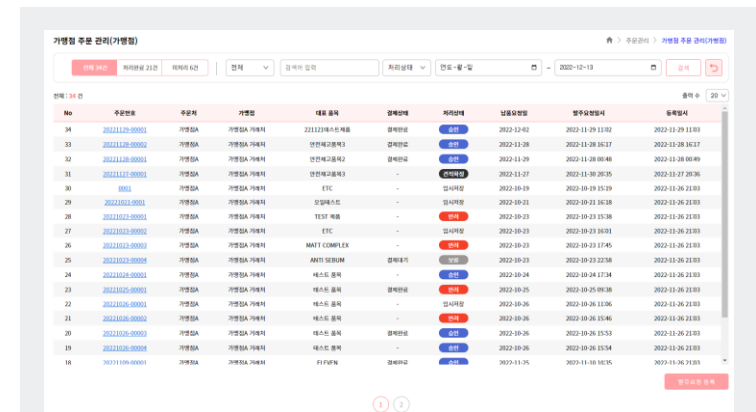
가맹점 주문 관리(가맹점)

주문관리 > 가맹점 주문 관리(가맹점)

전체 34건 | 처리완료 21건 | 미처리 6건

전체 | 검색어 입력 | 처리상태 | 연도-월-일 ~ 2022-12-13 | 검색

전체 : 34 건

출력 수 20

| No | 주문번호 | 주문처 | 가맹점 | 대표 품목 | 결제상태 | 처리상태 | 납품요청일 | 발주요청일시 | 등록일시 |
|---|---|---|---|---|---|---|---|---|---|
| 34 | 20221129-00001 | 가맹점A | 가맹점A 거래처 | 221123테스트제품 | 결제완료 | 승인 | 2022-12-02 | 2022-11-29 11:02 | 2022-11-29 11:03 |
| 33 | 20221128-00002 | 가맹점A | 가맹점A 거래처 | 안전재고품목3 | 결제완료 | 승인 | 2022-11-28 | 2022-11-28 16:37 | 2022-11-28 16:37 |
| 32 | 20221128-00001 | 가맹점A | 가맹점A 거래처 | 안전재고품목2 | 결제완료 | 승인 | 2022-11-29 | 2022-11-28 00:48 | 2022-11-28 00:49 |
| 31 | 20221127-00001 | 가맹점A | 가맹점A 거래처 | 안전재고품목3 | - | 견적제출 | 2022-11-27 | 2022-11-30 20:35 | 2022-11-27 20:36 |
| 30 | 0001 | 가맹점A | 가맹점A 거래처 | ETC | - | 임시저장 | 2022-10-19 | 2022-10-19 15:19 | 2022-11-26 21:03 |
| 29 | 20221021-0001 | 가맹점A | 가맹점A 거래처 | 오일제스트 | - | 임시저장 | 2022-10-21 | 2022-10-21 16:18 | 2022-11-26 21:03 |
| 28 | 20221023-00001 | 가맹점A | 가맹점A 거래처 | TEST 제품 | - | 반려 | 2022-10-23 | 2022-10-23 15:38 | 2022-11-26 21:03 |
| 27 | 20221023-00002 | 가맹점A | 가맹점A 거래처 | ETC | - | 임시저장 | 2022-10-23 | 2022-10-23 16:01 | 2022-11-26 21:03 |
| 26 | 20221023-00003 | 가맹점A | 가맹점A 거래처 | MATT COMPLEX | - | 반려 | 2022-10-23 | 2022-10-23 17:45 | 2022-11-26 21:03 |
| 25 | 20221023-00004 | 가맹점A | 가맹점A 거래처 | ANTI SEBUM | 결제대기 | 보류 | 2022-10-23 | 2022-10-23 22:58 | 2022-11-26 21:03 |
| 24 | 20221024-00001 | 가맹점A | 가맹점A 거래처 | 테스트 품목 | - | 승인 | 2022-10-24 | 2022-10-24 17:34 | 2022-11-26 21:03 |
| 23 | 20221025-00001 | 가맹점A | 가맹점A 거래처 | 테스트 품목 | 결제완료 | 반려 | 2022-10-25 | 2022-10-25 09:38 | 2022-11-26 21:03 |
| 22 | 20221026-00001 | 가맹점A | 가맹점A 거래처 | 테스트 품목 | - | 임시저장 | 2022-10-26 | 2022-10-26 11:06 | 2022-11-26 21:03 |
| 21 | 20221026-00002 | 가맹점A | 가맹점A 거래처 | 테스트 품목 | - | 반려 | 2022-10-26 | 2022-10-26 15:46 | 2022-11-26 21:03 |
| 20 | 20221026-00003 | 가맹점A | 가맹점A 거래처 | 테스트 품목 | 결제완료 | 승인 | 2022-10-26 | 2022-10-26 15:53 | 2022-11-26 21:03 |
| 19 | 20221026-00004 | 가맹점A | 가맹점A 거래처 | 테스트 품목 | - | 승인 | 2022-10-26 | 2022-10-26 15:54 | 2022-11-26 21:03 |
| 18 | 20221109-00001 | 가맹점A | 가맹점A 거래처 | ELEVEN | 결제완료 | 승인 | 2022-11-25 | 2022-11-10 18:35 | 2022-11-26 21:03 |

발주요청 등록

1 2